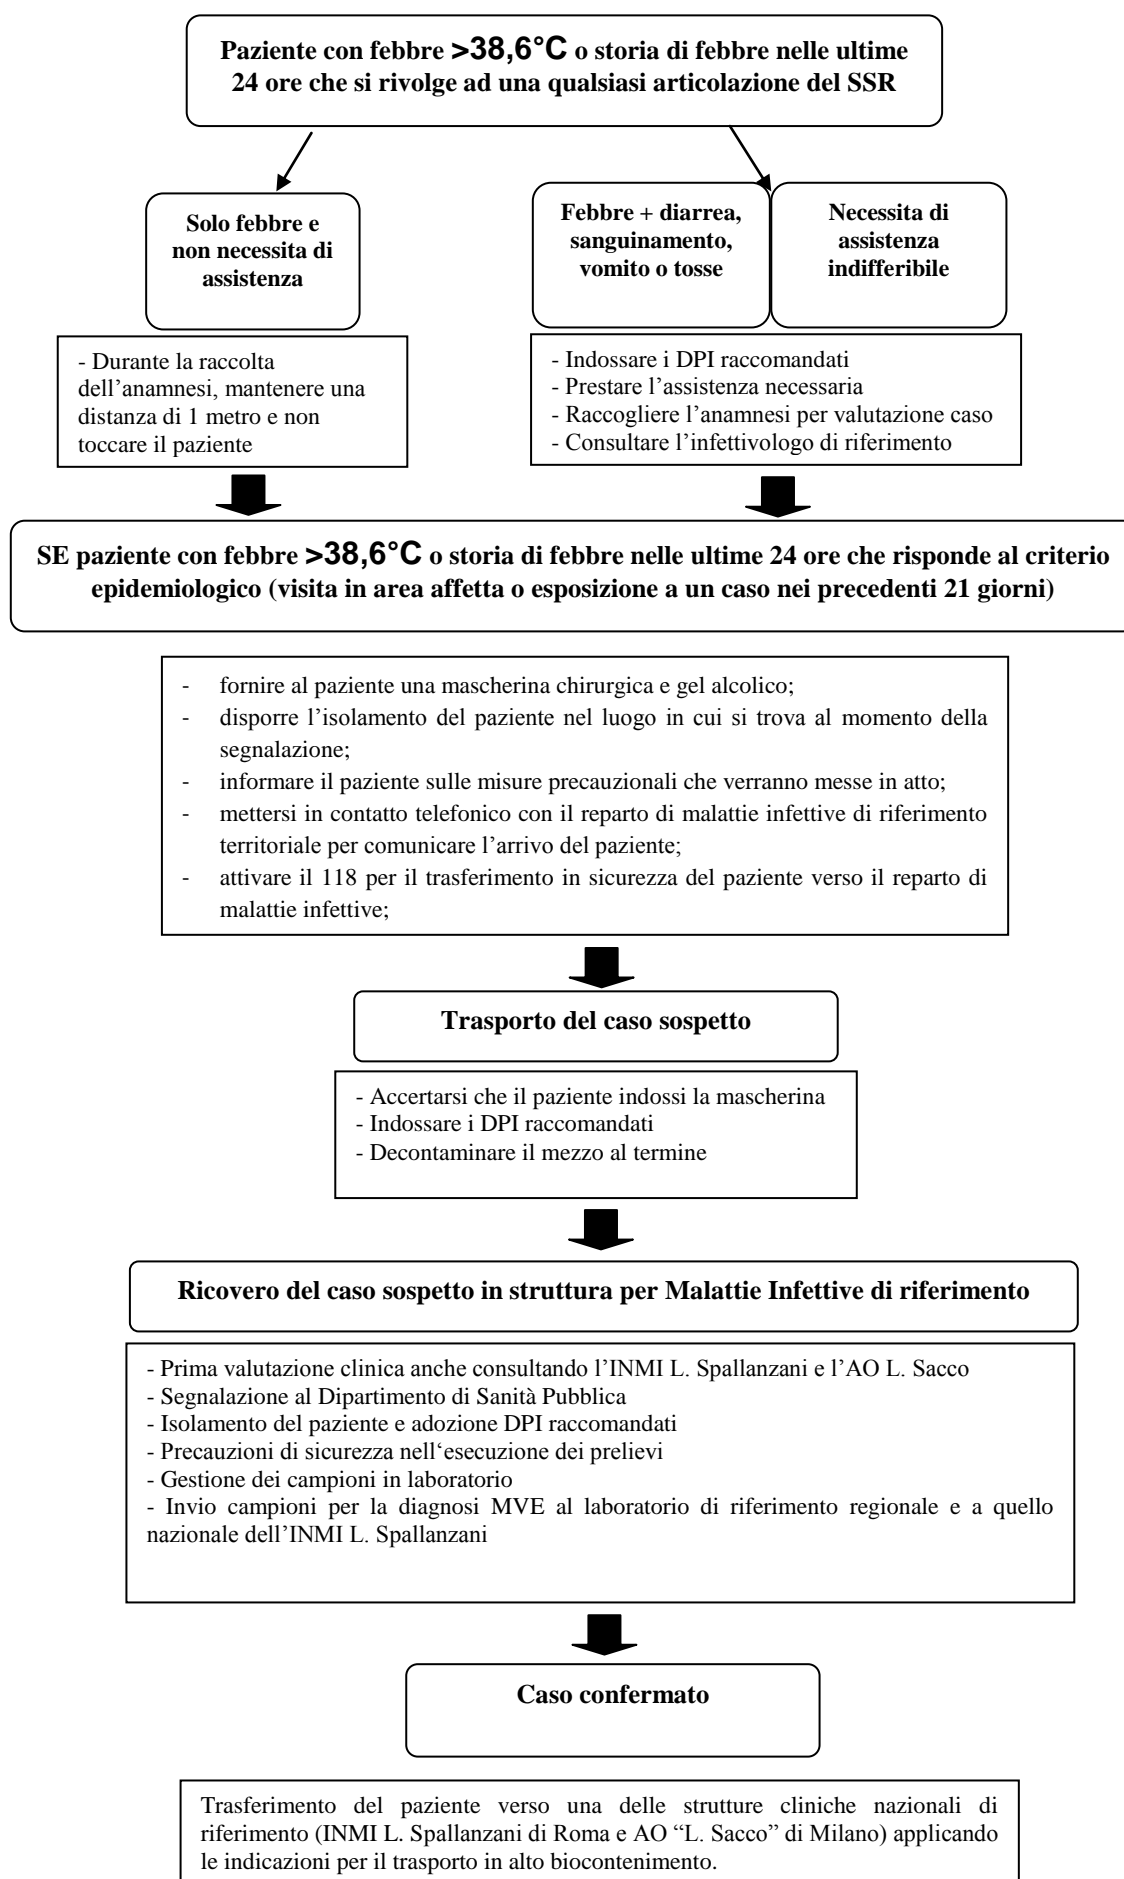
Paziente con febbre >38,6°C o storia di febbre nelle ultime 24 ore che si rivolge ad una qualsiasi articolazione del SSR

Solo febbre e non necessita di assistenza

Febbre + diarrea, sanguinamento, vomito o tosse

Necessita di assistenza indifferibile

- Durante la raccolta dell'anamnesi, mantenere una distanza di 1 metro e non toccare il paziente

- Indossare i DPI raccomandati
- Prestare l'assistenza necessaria
- Raccogliere l'anamnesi per valutazione caso
- Consultare l'infettivologo di riferimento

SE paziente con febbre >38,6°C o storia di febbre nelle ultime 24 ore che risponde al criterio epidemiologico (visita in area affetta o esposizione a un caso nei precedenti 21 giorni)

- fornire al paziente una mascherina chirurgica e gel alcolico;
- disporre l'isolamento del paziente nel luogo in cui si trova al momento della segnalazione;
- informare il paziente sulle misure precauzionali che verranno messe in atto;
- mettersi in contatto telefonico con il reparto di malattie infettive di riferimento territoriale per comunicare l'arrivo del paziente;
- attivare il 118 per il trasferimento in sicurezza del paziente verso il reparto di malattie infettive;

Trasporto del caso sospetto

- Accertarsi che il paziente indossi la mascherina
- Indossare i DPI raccomandati
- Decontaminare il mezzo al termine

Ricovero del caso sospetto in struttura per Malattie Infettive di riferimento

- Prima valutazione clinica anche consultando l'INMI L. Spallanzani e l'AO L. Sacco
- Segnalazione al Dipartimento di Sanità Pubblica
- Isolamento del paziente e adozione DPI raccomandati
- Precauzioni di sicurezza nell'esecuzione dei prelievi
- Gestione dei campioni in laboratorio
- Invio campioni per la diagnosi MVE al laboratorio di riferimento regionale e a quello nazionale dell'INMI L. Spallanzani

Caso confermato

Trasferimento del paziente verso una delle strutture cliniche nazionali di riferimento (INMI L. Spallanzani di Roma e AO "L. Sacco" di Milano) applicando le indicazioni per il trasporto in alto biocontenimento.